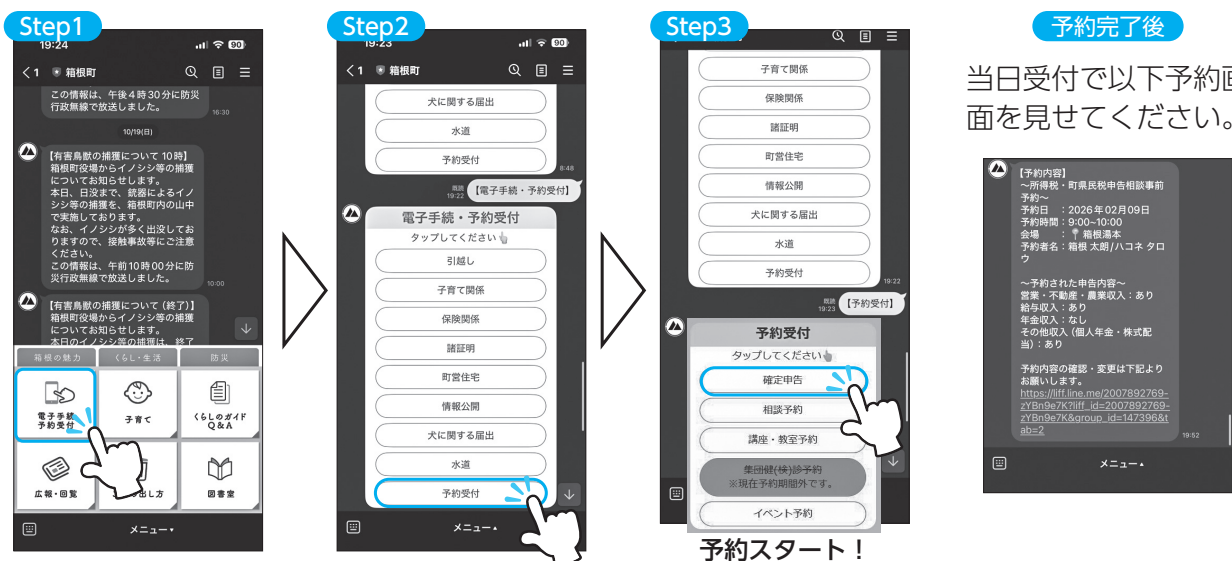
Step1

19:24

< 1 箱根町

この情報は、午後４時３０分に防災行政無線で放送しました。 16:30

10/19(日)

【有害鳥獣の捕獲について 10時】
箱根町役場からイノシシ等の捕獲についてお知らせします。
本日、日没まで、銃器によるイノシシ等の捕獲を、箱根町内の山中で実施しております。
なお、イノシシが多く出没しておりますので、接触事故等にご注意ください。
この情報は、午前１０時００分に防災行政無線で放送しました。 10:00

【有害鳥獣の捕獲について（終了）】
箱根町役場からイノシシ等の捕獲についてお知らせします。
本日のイノシシ等の捕獲は、終了

箱根の魅力 | くらし・生活 | 防災

電子手続 予約受付 | 子育て | くらしのガイド Q＆A

広報・回覧 | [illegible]出し方 | 図書室

メニュー▾

Step2

19:23

< 1 箱根町

犬に関する届出
水道
予約受付 8:48

既読 19:22 【電子手続・予約受付】

電子手続・予約受付
タップしてください
引越し
子育て関係
保険関係
諸証明
町営住宅
情報公開
犬に関する届出
水道
予約受付

メニュー▴

Step3

子育て関係
保険関係
諸証明
町営住宅
情報公開
犬に関する届出
水道
予約受付 19:22

既読 19:23 【予約受付】

予約受付
タップしてください
確定申告
相談予約
講座・教室予約
集団健(検)診予約
※現在予約期間外です。
イベント予約

予約スタート！

予約完了後

当日受付で以下予約画面を見せてください。

【予約内容】
～所得税・町県民税申告相談事前予約～
予約日 ：2026年02月09日
予約時間：9:00~10:00
会場 ：箱根湯本
予約者名：箱根 太郎/ハコネ タロウ

～予約された申告内容～
営業・不動産・農業収入：あり
給与収入：あり
年金収入：なし
その他収入（個人年金・株式配当）：あり

予約内容の確認・変更は下記よりお願いします。
https://liff.line.me/2007892769-zYBn9e7K?liff_id=2007892769-zYBn9e7K&group_id=147396&tab=2 19:52

メニュー▴